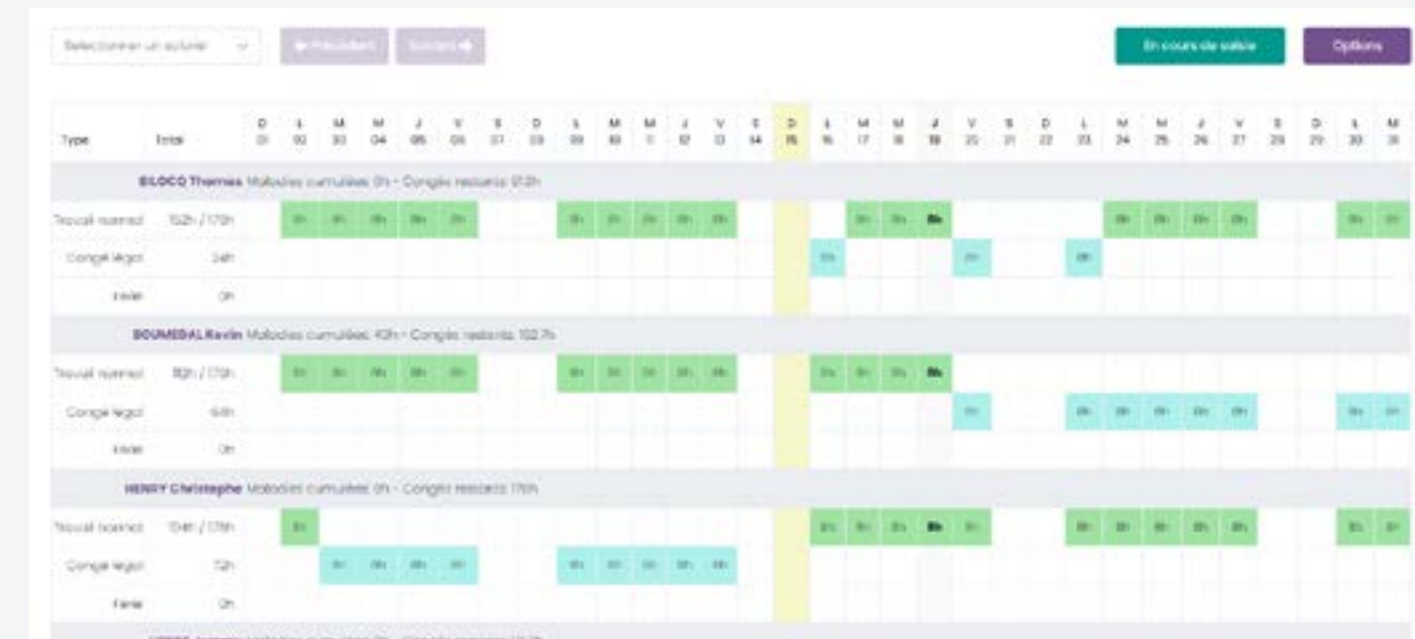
Sélectionner un salarié

← Précédent

Suivant →

En cours de saisie

Options

| Type | Total | D 01 | L 02 | M 03 | M 04 | J 05 | V 06 | S 07 | D 08 | L 09 | M 10 | M 11 | J 12 | V 13 | S 14 | D 15 | L 16 | M 17 | M 18 | J 19 | V 20 | S 21 | D 22 | L 23 | M 24 | M 25 | J 26 | V 27 | S 28 | D 29 | L 30 | M 31 |
|---|---|---|---|---|---|---|---|---|---|---|---|---|---|---|---|---|---|---|---|---|---|---|---|---|---|---|---|---|---|---|---|---|

BILOCO Thomas Maladies cumulées: 0h - Congés restants: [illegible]h

| Travail normal | 102h / 170h |
|---|---|
| Congé légal | 34h |
| Férié | 0h |

BOUMEDAL Kevin Maladies cumulées: 40h - Congés restants: 102.7h

| Travail normal | 110h / 170h |
|---|---|
| Congé légal | 64h |
| Férié | 0h |

HENRY Christophe Maladies cumulées: 0h - Congés restants: 170h

| Travail normal | 104h / 170h |
|---|---|
| Congé légal | 72h |
| Férié | 0h |

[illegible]